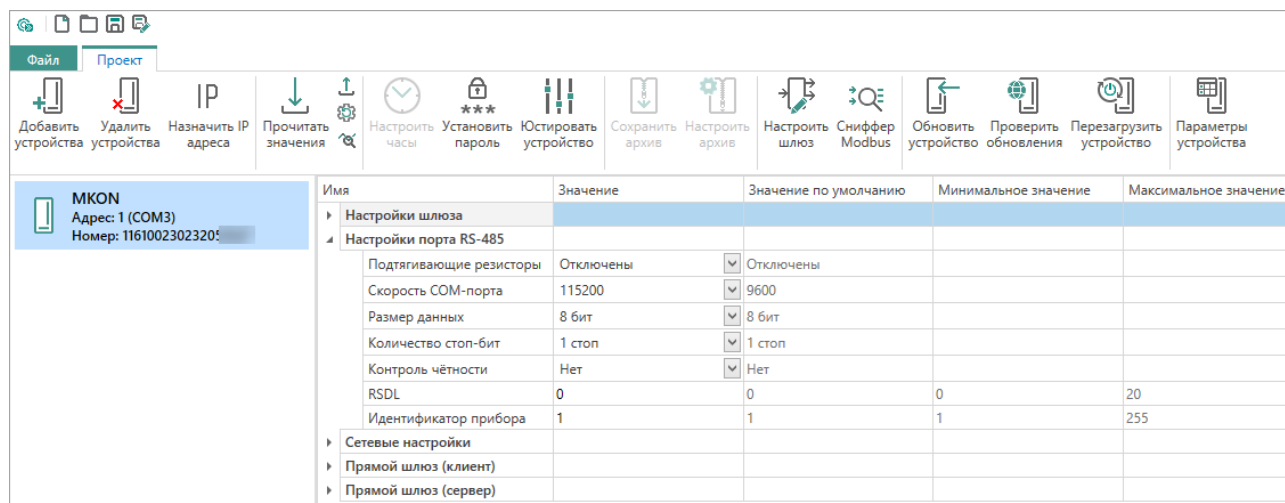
Файл Проект

Добавить устройства | Удалить устройства | Назначить IP адреса | Прочитать значения | Настроить часы | Установить пароль | Юстировать устройство | Сохранить архив | Настроить архив | Настроить шлюз | Сниффер Modbus | Обновить устройство | Проверить обновления | Перезагрузить устройство | Параметры устройства

MKON
Адрес: 1 (COM3)
Номер: 11610023023205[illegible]

| Имя | Значение | Значение по умолчанию | Минимальное значение | Максимальное значение |
|---|---|---|---|---|
| Настройки шлюза | | | | |
| Настройки порта RS-485 | | | | |
| Подтягивающие резисторы | Отключены | Отключены | | |
| Скорость COM-порта | 115200 | 9600 | | |
| Размер данных | 8 бит | 8 бит | | |
| Количество стоп-бит | 1 стоп | 1 стоп | | |
| Контроль чётности | Нет | Нет | | |
| RSDL | 0 | 0 | 0 | 20 |
| Идентификатор прибора | 1 | 1 | 1 | 255 |
| Сетевые настройки | | | | |
| Прямой шлюз (клиент) | | | | |
| Прямой шлюз (сервер) | | | | |